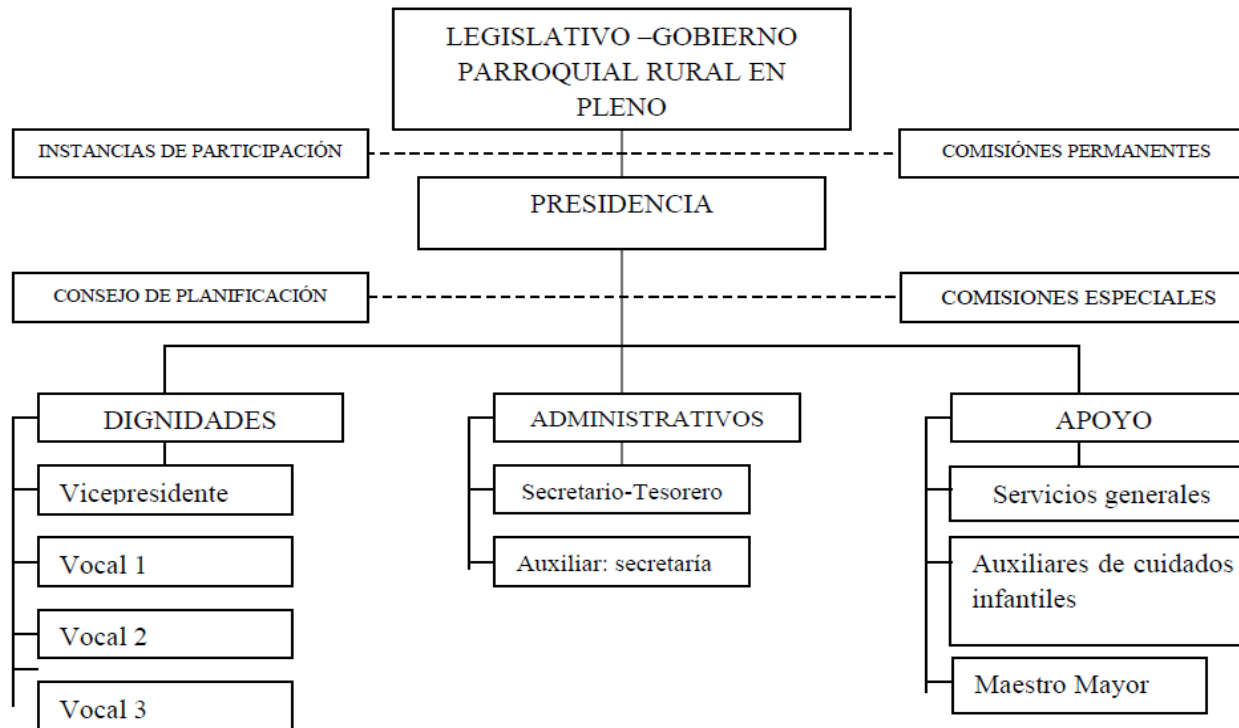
LEGISLATIVO –GOBIERNO PARROQUIAL RURAL EN PLENO

INSTANCIAS DE PARTICIPACIÓN

COMISIÓNES PERMANENTES

PRESIDENCIA

CONSEJO DE PLANIFICACIÓN

COMISIONES ESPECIALES

DIGNIDADES

Vicepresidente

Vocal 1

Vocal 2

Vocal 3

ADMINISTRATIVOS

Secretario-Tesorero

Auxiliar: secretaría

APOYO

Servicios generales

Auxiliares de cuidados infantiles

Maestro Mayor